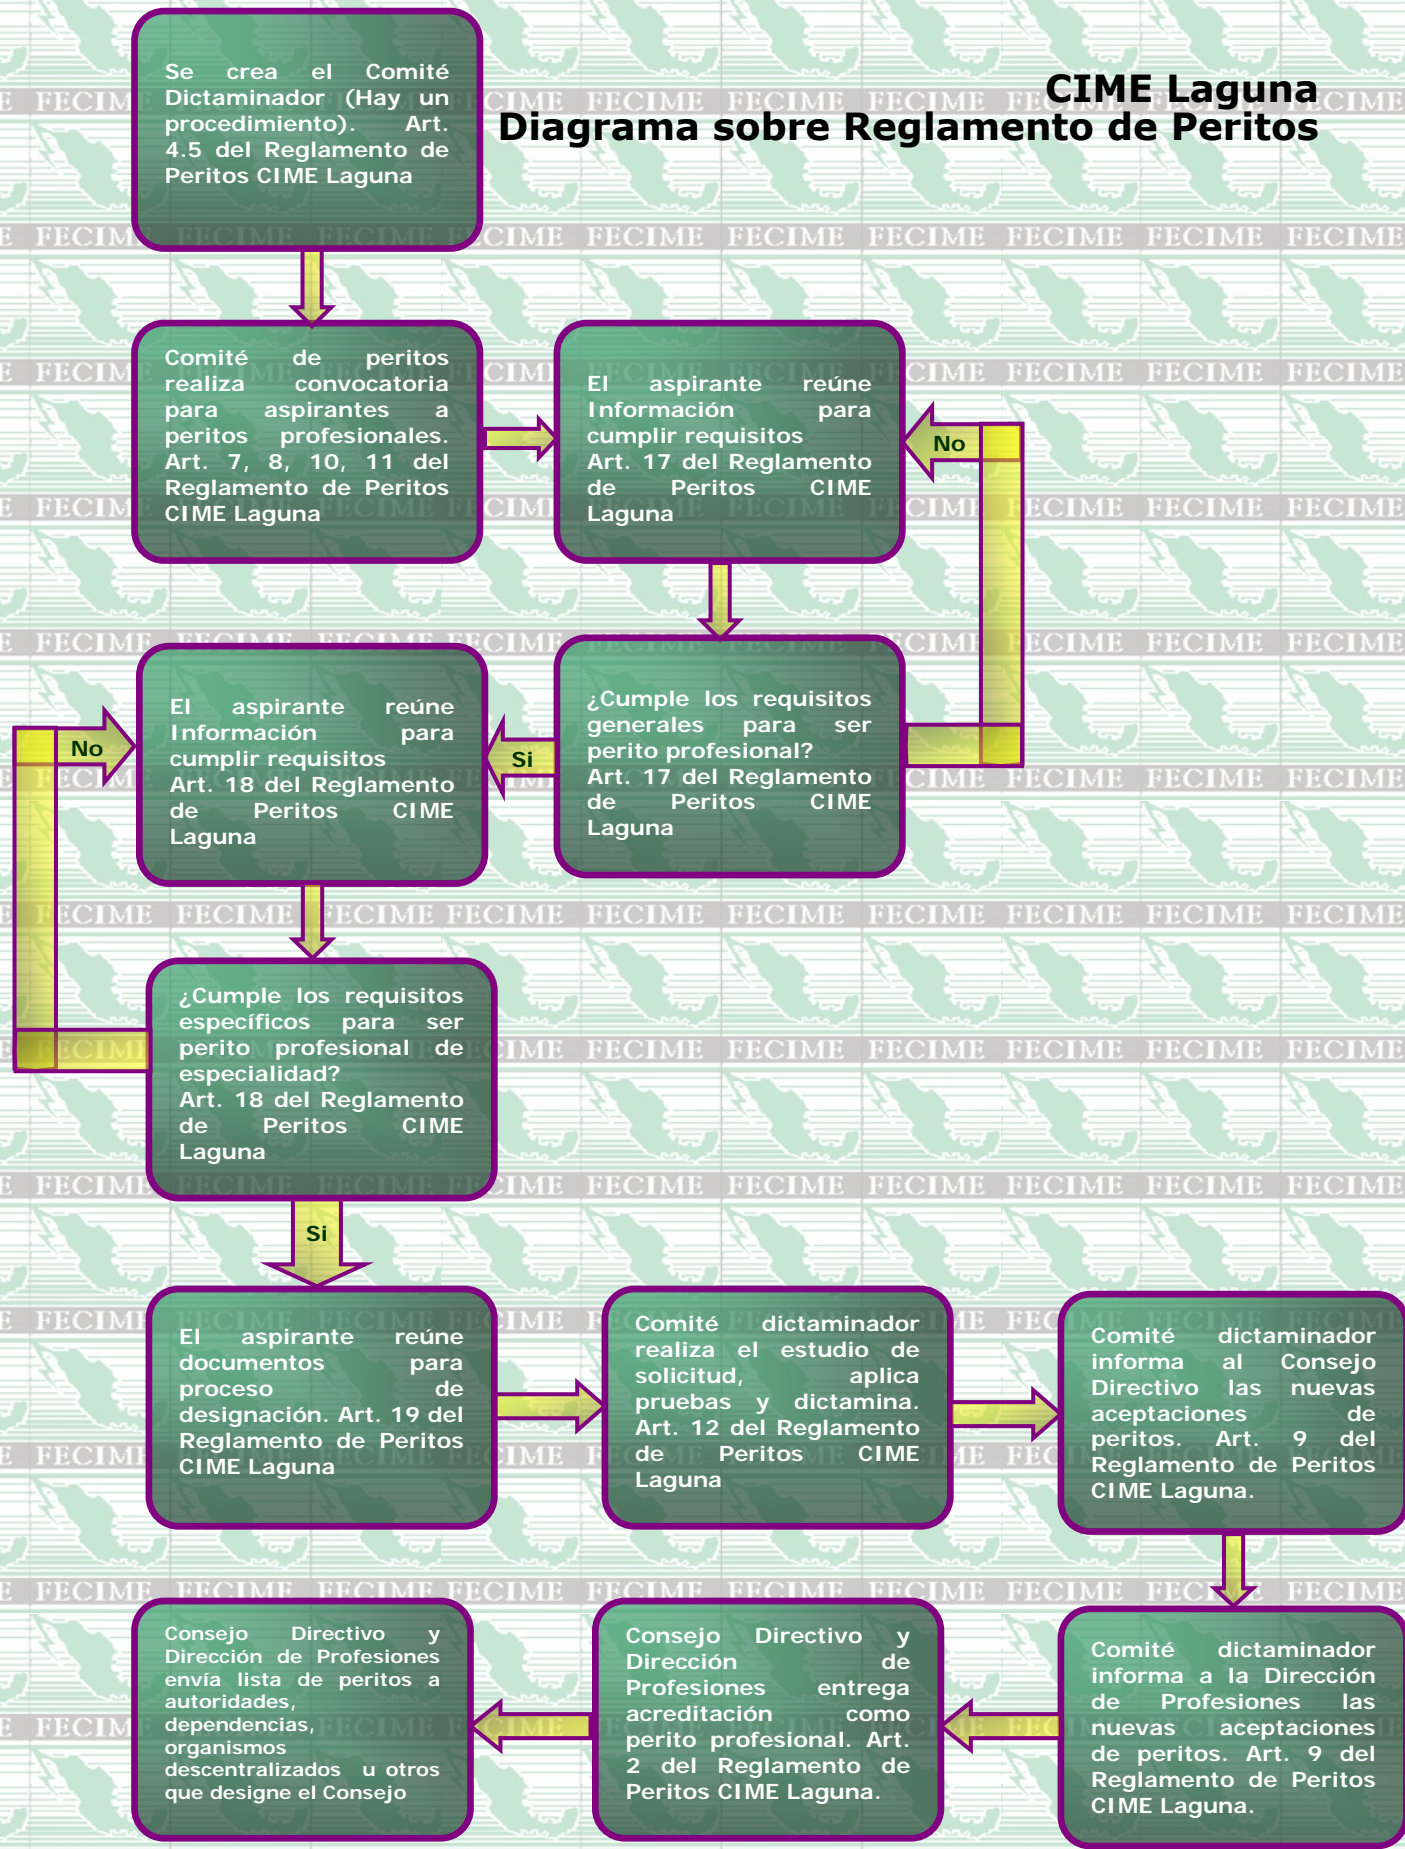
CIME Laguna
Diagrama sobre Reglamento de Peritos

Se crea el Comité Dictaminador (Hay un procedimiento). Art. 4.5 del Reglamento de Peritos CIME Laguna

Comité de peritos realiza convocatoria para aspirantes a peritos profesionales. Art. 7, 8, 10, 11 del Reglamento de Peritos CIME Laguna

El aspirante reúne Información para cumplir requisitos Art. 17 del Reglamento de Peritos CIME Laguna

No

¿Cumple los requisitos generales para ser perito profesional? Art. 17 del Reglamento de Peritos CIME Laguna

Si

El aspirante reúne Información para cumplir requisitos Art. 18 del Reglamento de Peritos CIME Laguna

No

¿Cumple los requisitos específicos para ser perito profesional de especialidad? Art. 18 del Reglamento de Peritos CIME Laguna

Si

El aspirante reúne documentos para proceso de designación. Art. 19 del Reglamento de Peritos CIME Laguna

Comité dictaminador realiza el estudio de solicitud, aplica pruebas y dictamina. Art. 12 del Reglamento de Peritos CIME Laguna

Comité dictaminador informa al Consejo Directivo las nuevas aceptaciones de peritos. Art. 9 del Reglamento de Peritos CIME Laguna.

Comité dictaminador informa a la Dirección de Profesiones las nuevas aceptaciones de peritos. Art. 9 del Reglamento de Peritos CIME Laguna.

Consejo Directivo y Dirección de Profesiones entrega acreditación como perito profesional. Art. 2 del Reglamento de Peritos CIME Laguna.

Consejo Directivo y Dirección de Profesiones envía lista de peritos a autoridades, dependencias, organismos descentralizados u otros que designe el Consejo